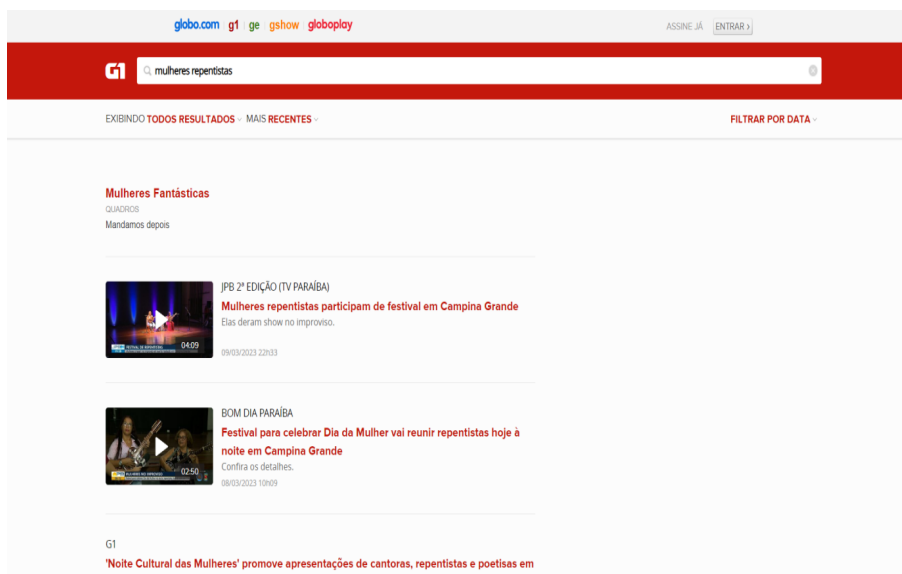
globo.com | g1 | ge | gshow | globoplay

ASSINE JÁ  ENTRAR ›

G1  mulheres repentistas

EXIBINDO TODOS RESULTADOS · MAIS RECENTES ·

FILTRAR POR DATA ·

Mulheres Fantásticas
QUADROS
Mandamos depois

04:09
JPB 2ª EDIÇÃO (TV PARAÍBA)
Mulheres repentistas participam de festival em Campina Grande
Elas deram show no improviso.
09/03/2023 22h33

02:50
BOM DIA PARAÍBA
Festival para celebrar Dia da Mulher vai reunir repentistas hoje à noite em Campina Grande
Confira os detalhes.
08/03/2023 10h09

G1
'Noite Cultural das Mulheres' promove apresentações de cantoras, repentistas e poetisas em